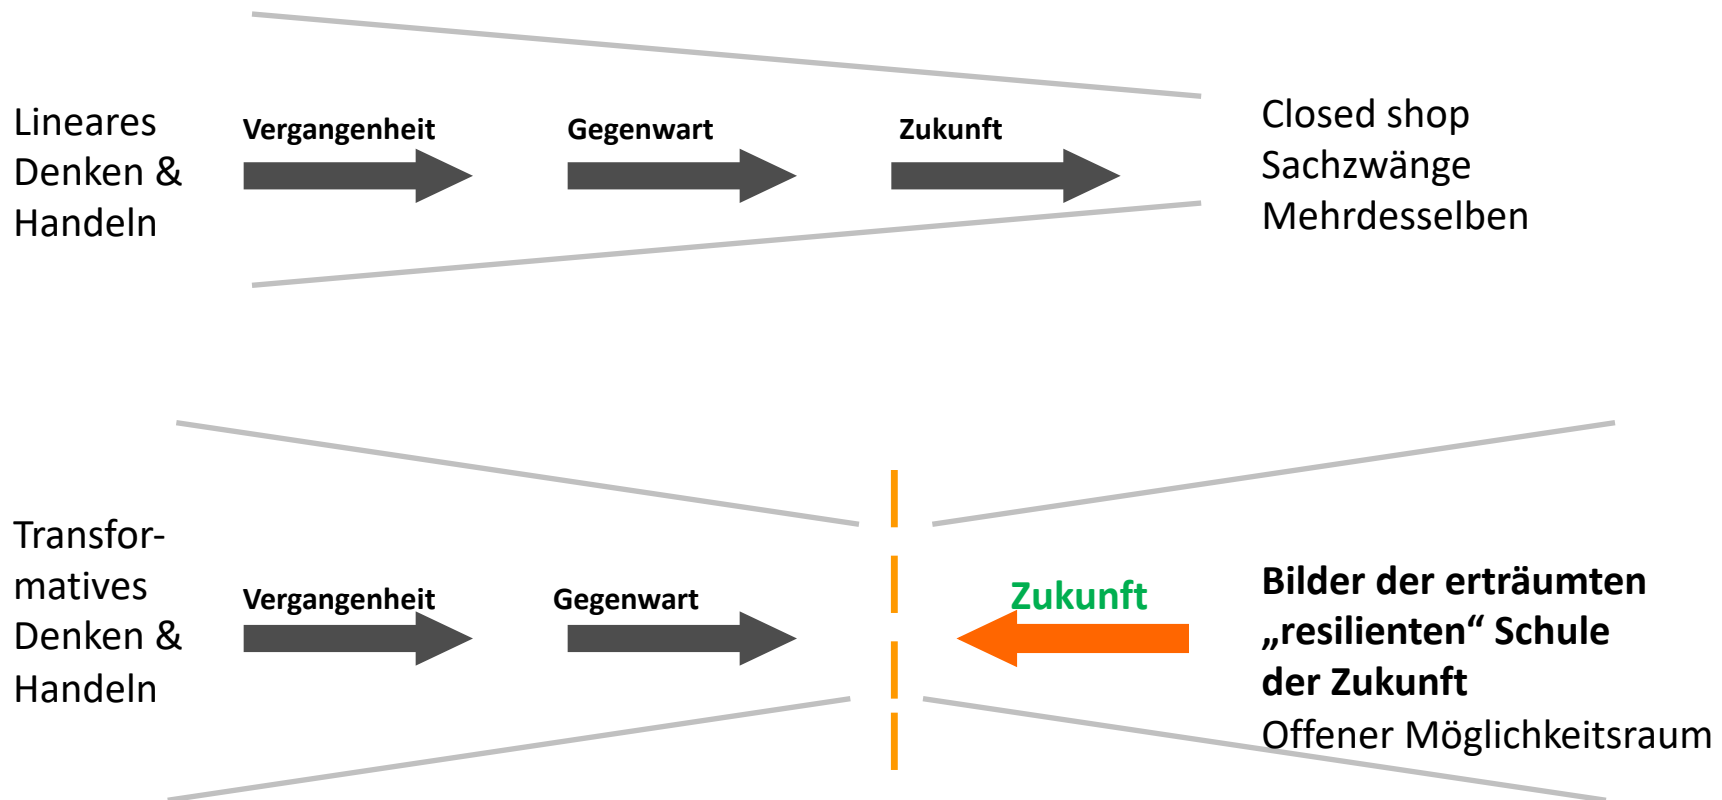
Lineares Denken & Handeln

Vergangenheit

Gegenwart

Zukunft

Closed shop
Sachzwänge
Mehrdesselben

Transformatives Denken & Handeln

Vergangenheit

Gegenwart

Zukunft

**Bilder der erträumten „resilienten“ Schule der Zukunft**
Offener Möglichkeitsraum